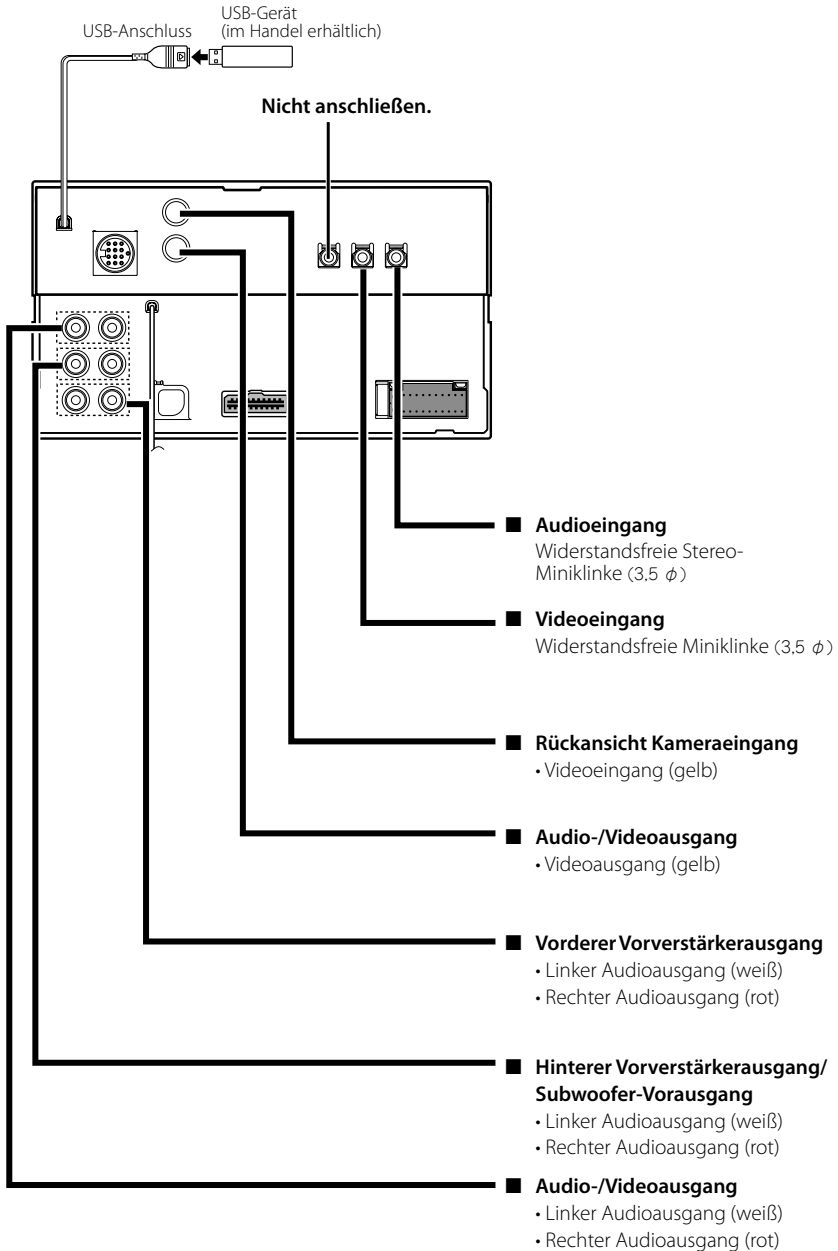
USB-Anschluss

USB-Gerät
(im Handel erhältlich)

Nicht anschließen.

■ Audioeingang
Widerstandsfreie Stereo-Miniklinke (3,5 $\phi$)

■ Videoeingang
Widerstandsfreie Miniklinke (3,5 $\phi$)

■ Rückansicht Kameraeingang
• Videoeingang (gelb)

■ Audio-/Videoausgang
• Videoausgang (gelb)

■ Vorderer Vorverstärkerausgang
• Linker Audioausgang (weiß)
• Rechter Audioausgang (rot)

■ Hinterer Vorverstärkerausgang/ Subwoofer-Vorausgang
• Linker Audioausgang (weiß)
• Rechter Audioausgang (rot)

■ Audio-/Videoausgang
• Linker Audioausgang (weiß)
• Rechter Audioausgang (rot)